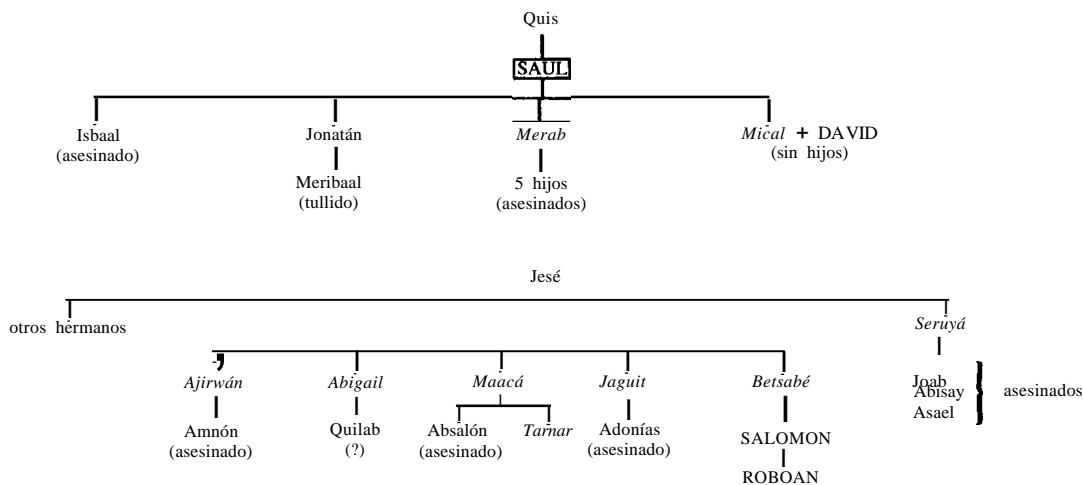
Quis

SAUL

Isbaal (asesinado)

Jonatán

Meribaal (tullido)

*Merab*

5 hijos (asesinados)

*Mical* + DAVID (sin hijos)

Jesé

otros hermanos

*Seruyá*

Joab Abisay Asael } asesinados

*Ajirwán*

Amnón (asesinado)

*Abigail*

Quilab (?)

*Maacá*

Absalón (asesinado)

*Tamar*

*Jaguit*

Adonías (asesinado)

*Betsabé*

SALOMON

ROBOAN